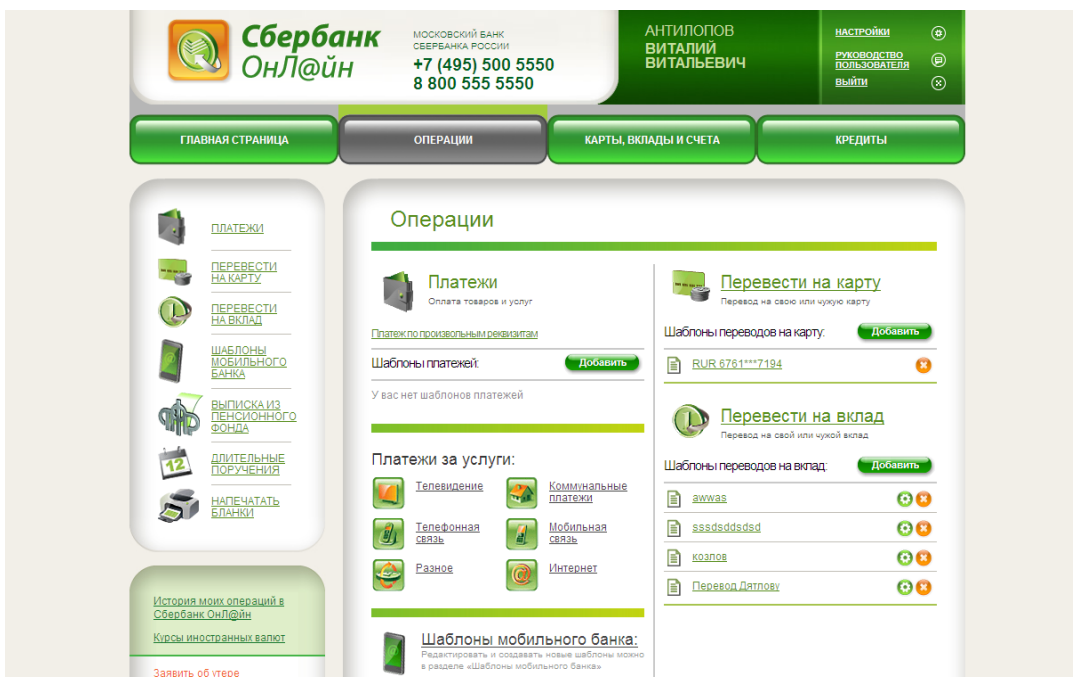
Сбербанк ОнЛ@йн

МОСКОВСКИЙ БАНК СБЕРБАНКА РОССИИ
+7 (495) 500 5550
8 800 555 5550

АНТИЛОПОВ
ВИТАЛИЙ
ВИТАЛЬЕВИЧ

НАСТРОЙКИ
РУКОВОДСТВО ПОЛЬЗОВАТЕЛЯ
ВЫЙТИ

ГЛАВНАЯ СТРАНИЦА
ОПЕРАЦИИ
КАРТЫ, ВКЛАДЫ И СЧЕТА
КРЕДИТЫ

ПЛАТЕЖИ
ПЕРЕВЕСТИ НА КАРТУ
ПЕРЕВЕСТИ НА ВКЛАД
ШАБЛОНЫ МОБИЛЬНОГО БАНКА
ВЫПИСКА ИЗ ПЕНСИОННОГО ФОНДА
12
ДЛИТЕЛЬНЫЕ ПОРУЧЕНИЯ
НАПЕЧАТАТЬ БЛАНКИ

История моих операций в Сбербанк ОнЛ@йн
Курсы иностранных валют
Заявить об утере

Операции

Платежи
Оплата товаров и услуг
Платеж по произвольным реквизитам
Шаблоны платежей:
Добавить
У вас нет шаблонов платежей

Платежи за услуги:
Телевидение
Коммунальные платежи
Телефонная связь
Мобильная связь
Разное
Интернет

Шаблоны мобильного банка:
Редактировать и создавать новые шаблоны можно в разделе «Шаблоны мобильного банка»

Перевести на карту
Перевод на свою или чужую карту
Шаблоны переводов на карту:
Добавить
RUR 6761***7194

Перевести на вклад
Перевод на свой или чужой вклад
Шаблоны переводов на вклад:
Добавить
awwas
sssdsddsdsd
козлов
Перевод Дятлову